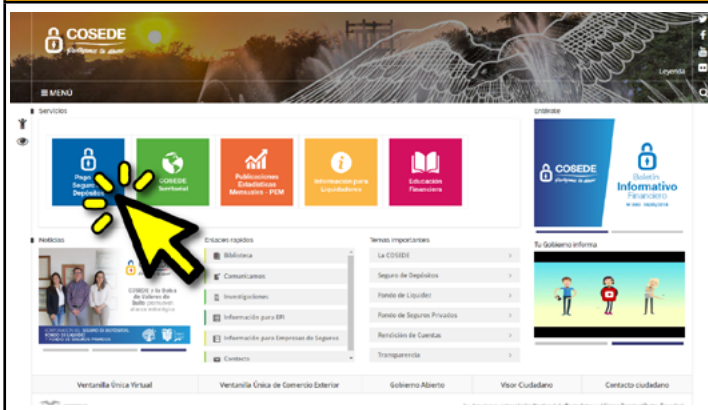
COSEDE
¡Protegemos tu ahorro!

≡ MENÚ

Leyenda

Servicios

Pago Seguro de Depósitos

COSEDE Territorial

Publicaciones Estadísticas Mensuales - PEM

Información para Liquidadores

Educación Financiera

Entérate

COSEDE
¡Protegemos tu ahorro!

Boletín Informativo Financiero

Noticias

COSEDE y la Bolsa de Valores de Quito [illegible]

Enlaces rápidos

Biblioteca

Comunícanos

Investigaciones

Información para EIFI

Información para Empresas de Seguros

Contacto

Temas importantes

La COSEDE

Seguro de Depósitos

Fondo de Liquidez

Fondo de Seguros Privados

Rendición de Cuentas

Transparencia

Tu Gobierno informa

Ventanilla Única Virtual

Ventanilla Única de Comercio Exterior

Gobierno Abierto

Visor Ciudadano

Contacto ciudadano